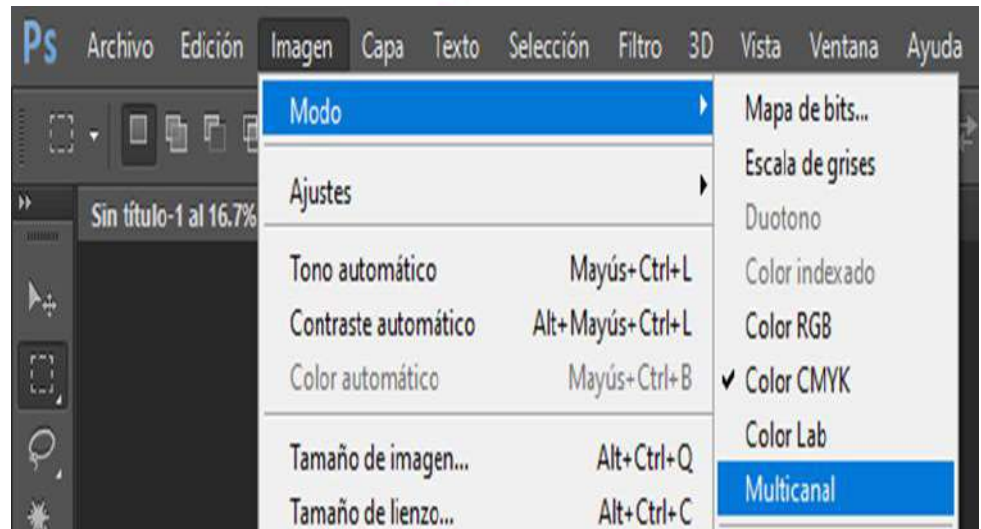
Ps Archivo Edición Imagen Capa Texto Selección Filtro 3D Vista Ventana Ayuda

Sin título-1 al 16.7%

Modo
Ajustes
Tono automático Mayús+Ctrl+L
Contraste automático Alt+Mayús+Ctrl+L
Color automático Mayús+Ctrl+B
Tamaño de imagen... Alt+Ctrl+Q
Tamaño de lienzo... Alt+Ctrl+C

Mapa de bits...
Escala de grises
Duotono
Color indexado
Color RGB
✓ Color CMYK
Color Lab
Multicanal